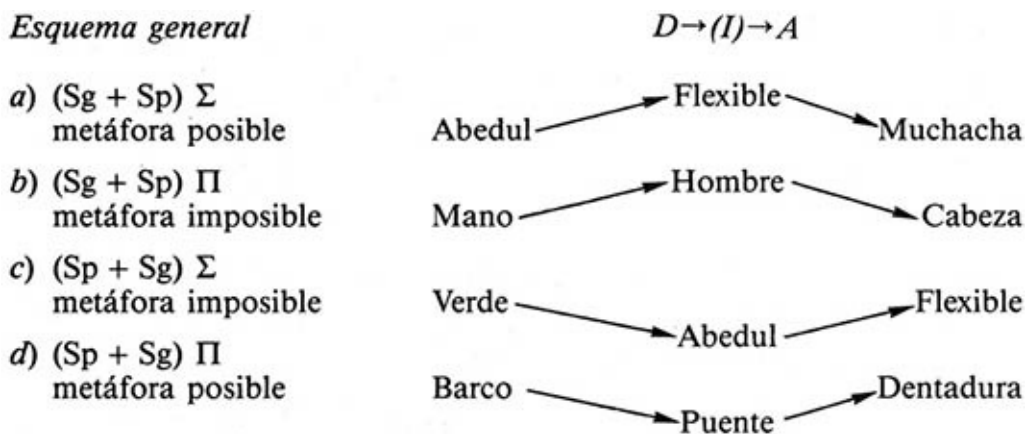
*Esquema general* $D \rightarrow (I) \rightarrow A$

*a*) (Sg + Sp) $\Sigma$ metáfora posible

Abedul → Flexible → Muchacha

*b*) (Sg + Sp) $\Pi$ metáfora imposible

Mano → Hombre → Cabeza

*c*) (Sp + Sg) $\Sigma$ metáfora imposible

Verde → Abedul → Flexible

*d*) (Sp + Sg) $\Pi$ metáfora posible

Barco → Puente → Dentadura